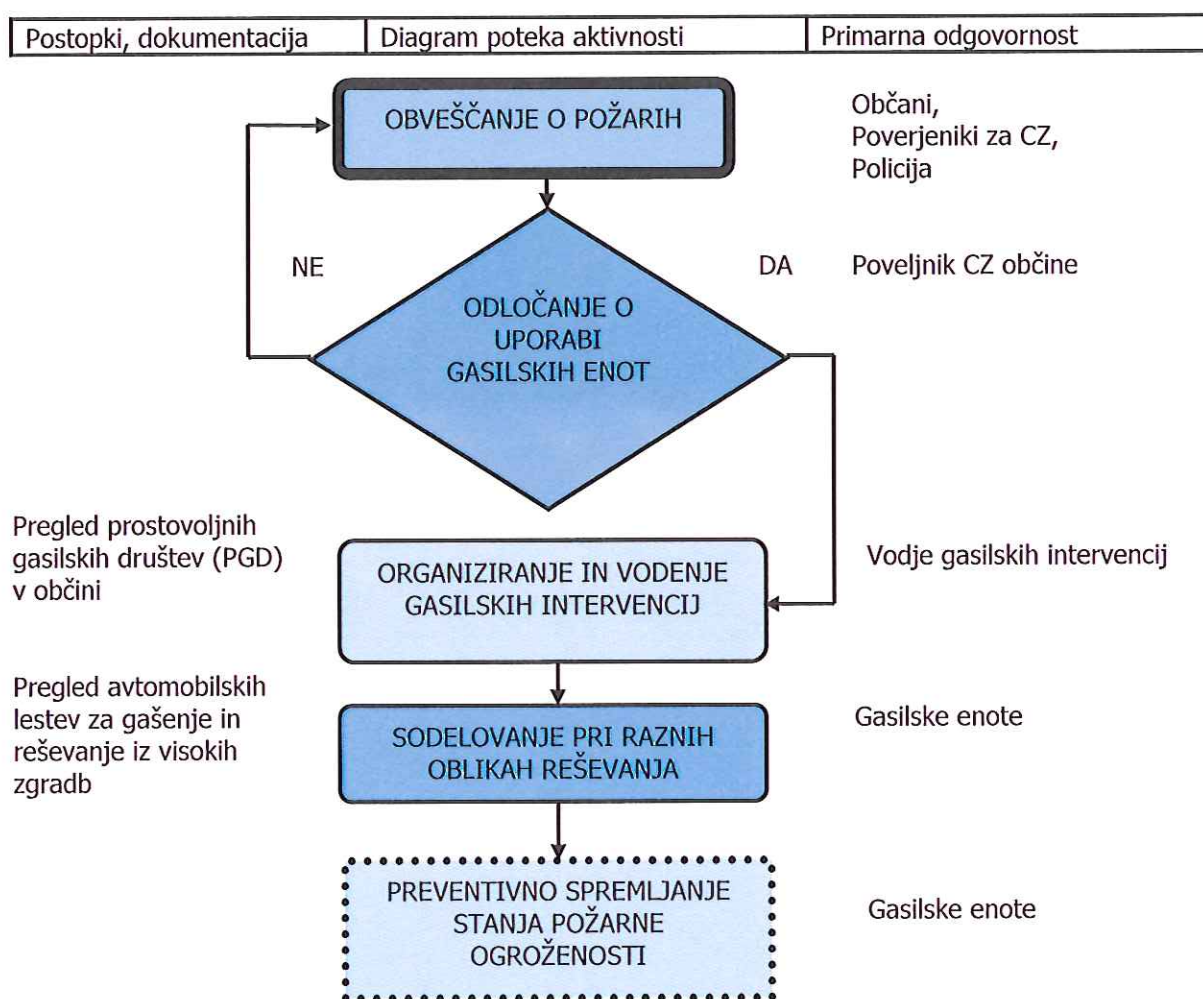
| Postopki, dokumentacija | Diagram poteka aktivnosti | Primarna odgovornost |
|---|---|---|

OBVEŠČANJE O POŽARIH

Občani, Poverjeniki za CZ, Policija

NE

DA

Poveljnik CZ občine

ODLOČANJE O UPORABI GASILSKIH ENOT

Pregled prostovoljnih gasilskih društev (PGD) v občini

ORGANIZIRANJE IN VODENJE GASILSKIH INTERVENCIJ

Vodje gasilskih intervencij

Pregled avtomobilskih lestev za gašenje in reševanje iz visokih zgradb

SODELOVANJE PRI RAZNIH OBLIKAH REŠEVANJA

Gasilske enote

PREVENTIVNO SPREMLJANJE STANJA POŽARNE OGROŽENOSTI

Gasilske enote